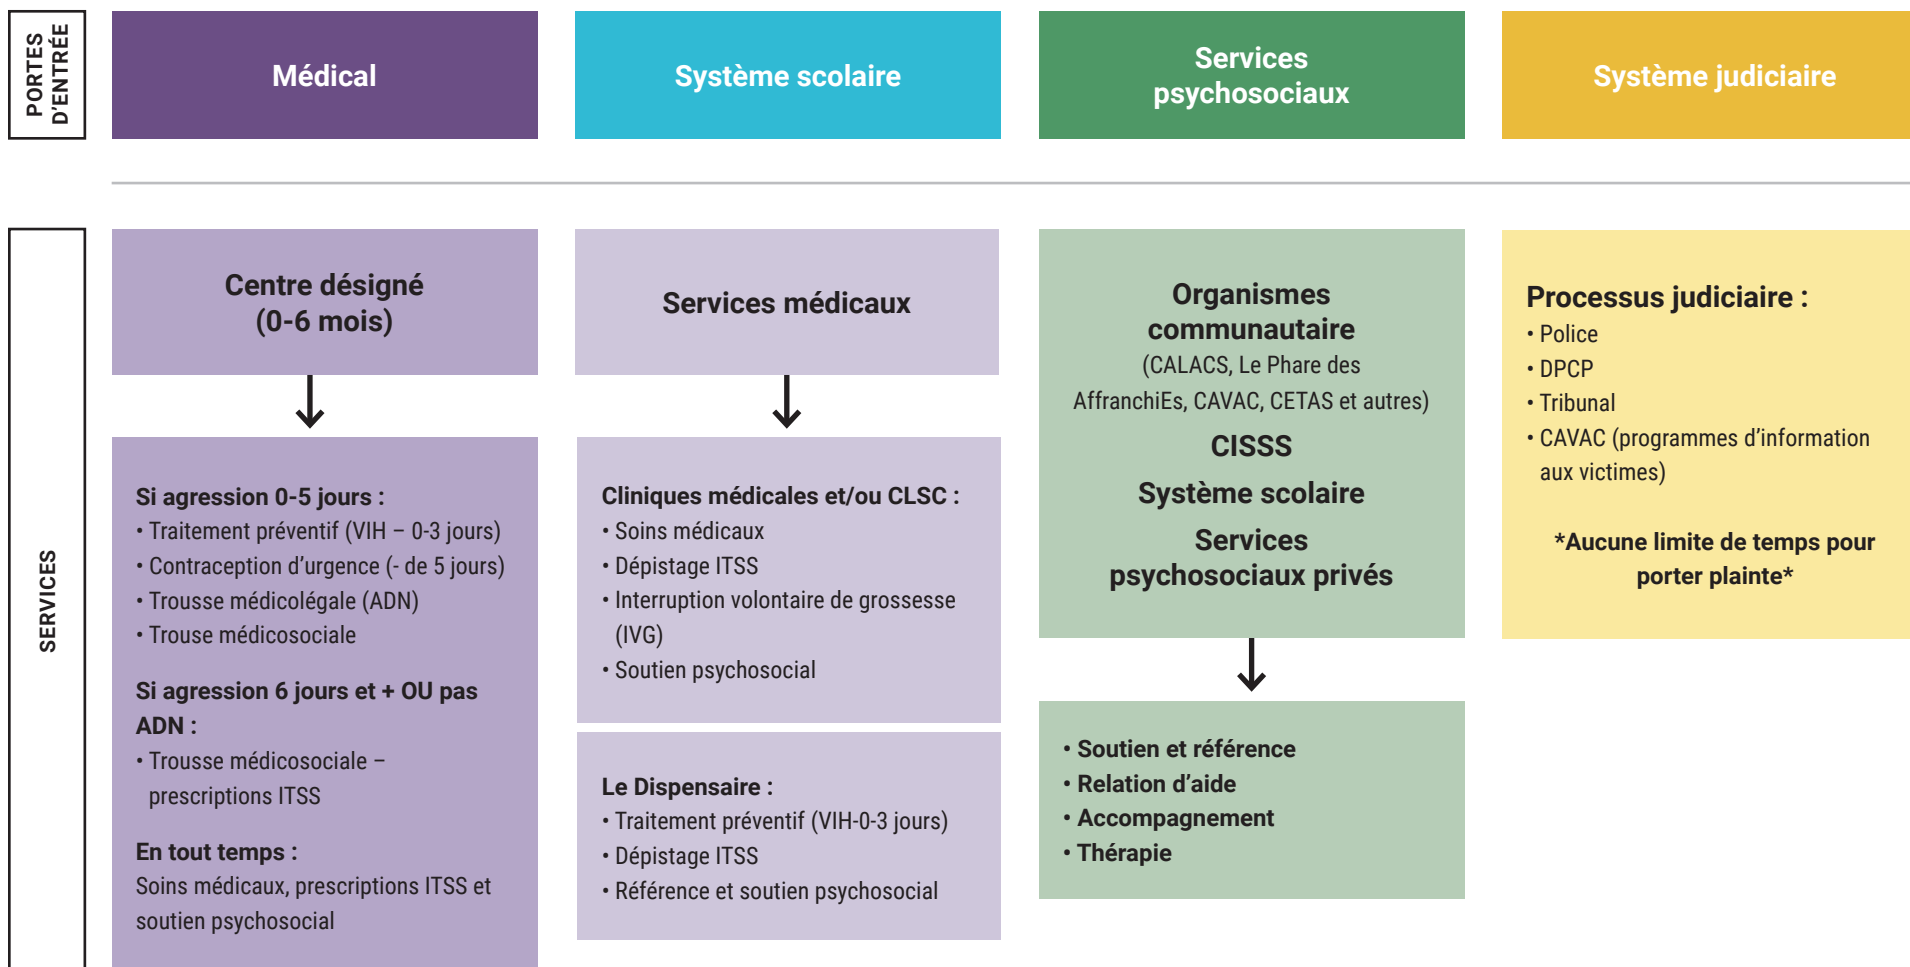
PORTES D'ENTRÉE

Médical

Système scolaire

Services psychosociaux

Système judiciaire

SERVICES

Centre désigné (0-6 mois)

Si agression 0-5 jours :
• Traitement préventif (VIH – 0-3 jours)
• Contraception d'urgence (- de 5 jours)
• Trousse médicolégale (ADN)
• Trouse médicosociale

Si agression 6 jours et + OU pas ADN :
• Trousse médicosociale – prescriptions ITSS

En tout temps :
Soins médicaux, prescriptions ITSS et soutien psychosocial

Services médicaux

Cliniques médicales et/ou CLSC :
• Soins médicaux
• Dépistage ITSS
• Interruption volontaire de grossesse (IVG)
• Soutien psychosocial

Le Dispensaire :
• Traitement préventif (VIH-0-3 jours)
• Dépistage ITSS
• Référence et soutien psychosocial

Organismes communautaire
(CALACS, Le Phare des AffranchiEs, CAVAC, CETAS et autres)
CISSS
Système scolaire
Services psychosociaux privés

• Soutien et référence
• Relation d'aide
• Accompagnement
• Thérapie

Processus judiciaire :
• Police
• DPCP
• Tribunal
• CAVAC (programmes d'information aux victimes)

*Aucune limite de temps pour porter plainte*